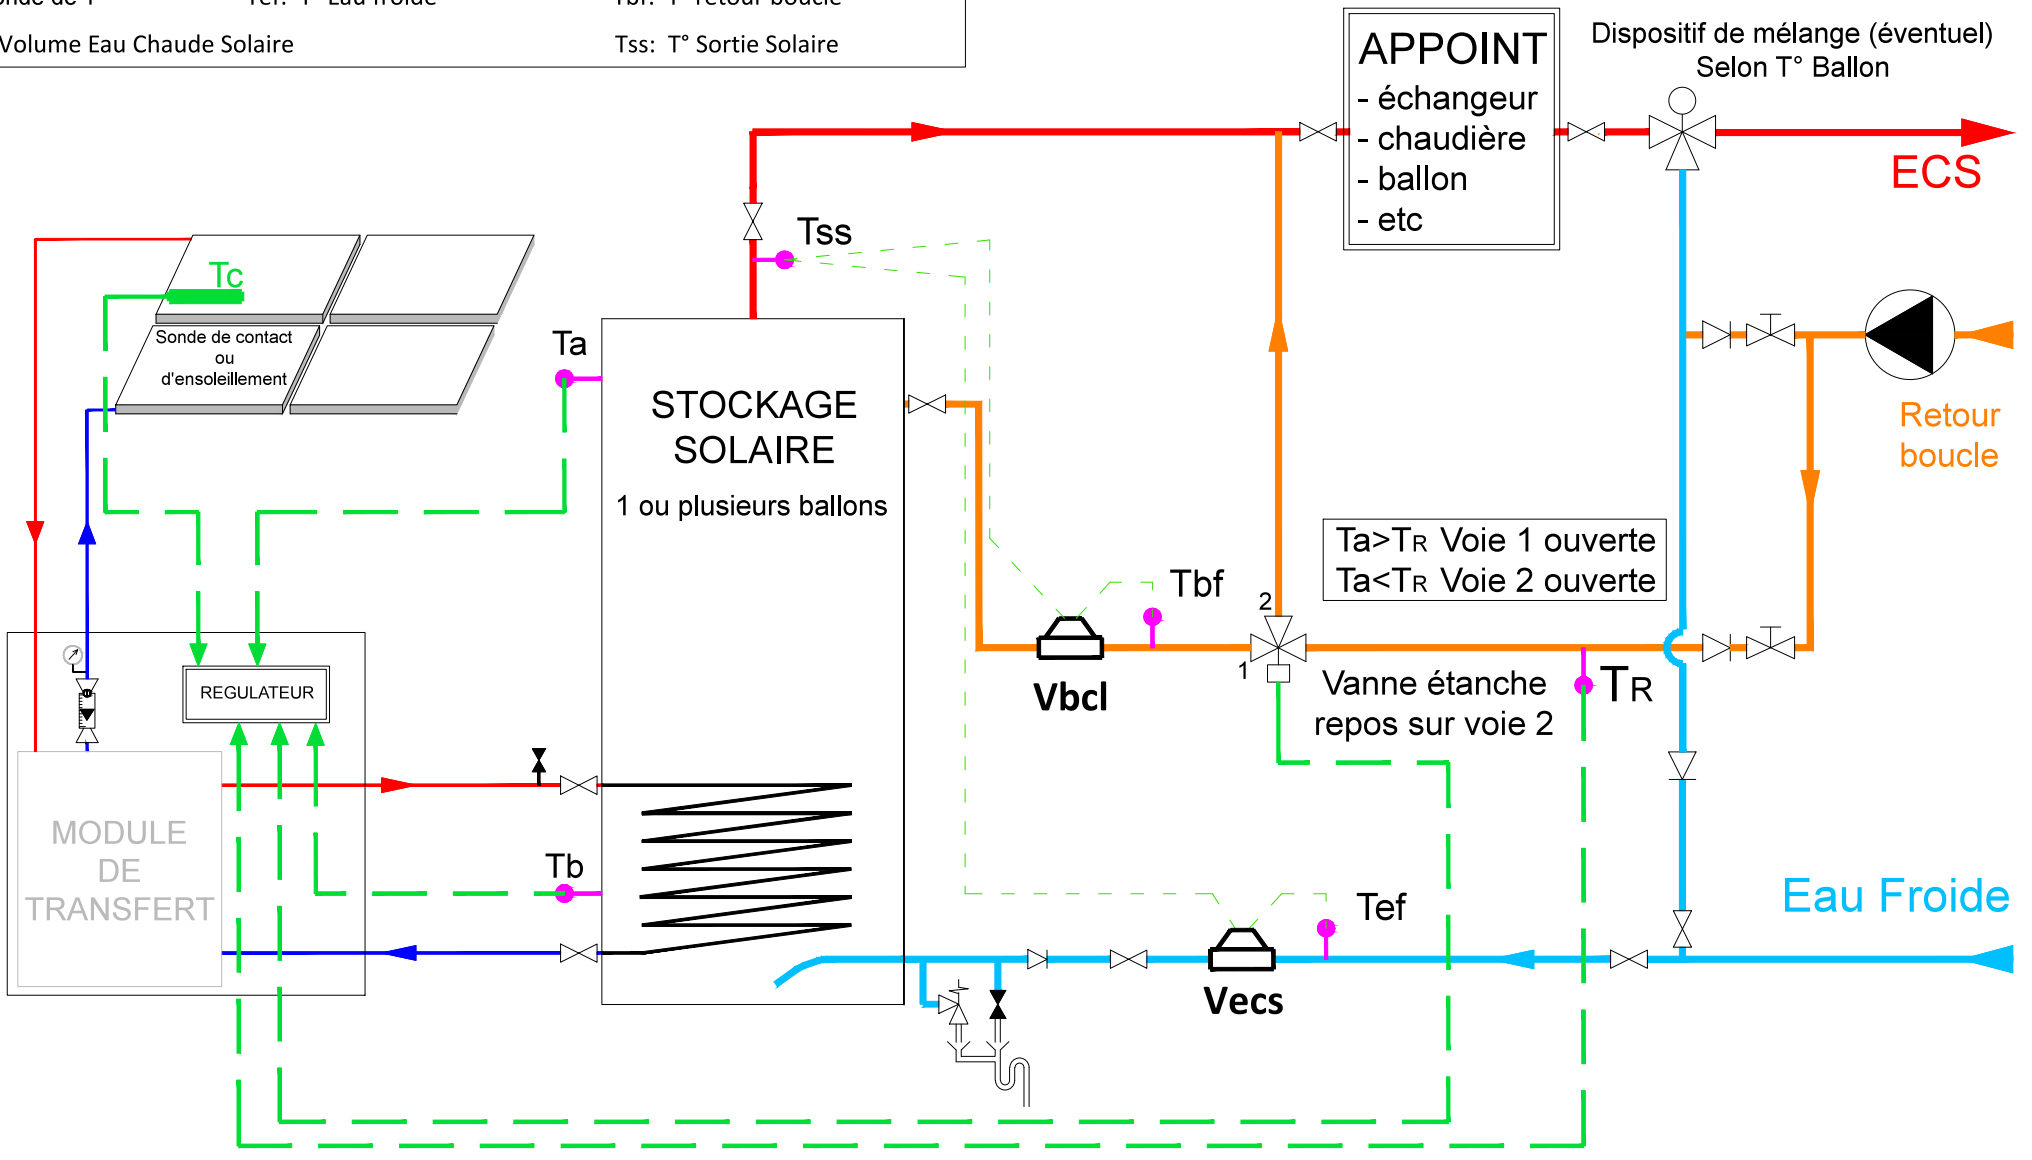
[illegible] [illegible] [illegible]

Volume Eau Chaude Solaire

Tss: T° Sortie Solaire

APPOINT
- échangeur
- chaudière
- ballon
- etc

Dispositif de mélange (éventuel)
Selon T° Ballon

ECS

Tss

Tc

Sonde de contact
ou
d'ensoleillement

Ta

STOCKAGE SOLAIRE

1 ou plusieurs ballons

Retour boucle

Ta>TR Voie 1 ouverte
Ta<TR Voie 2 ouverte

Tbf

2

1

Vbcl

Vanne étanche
repos sur voie 2

TR

REGULATEUR

MODULE
DE
TRANSFERT

Tb

Tef

Eau Froide

Vecs